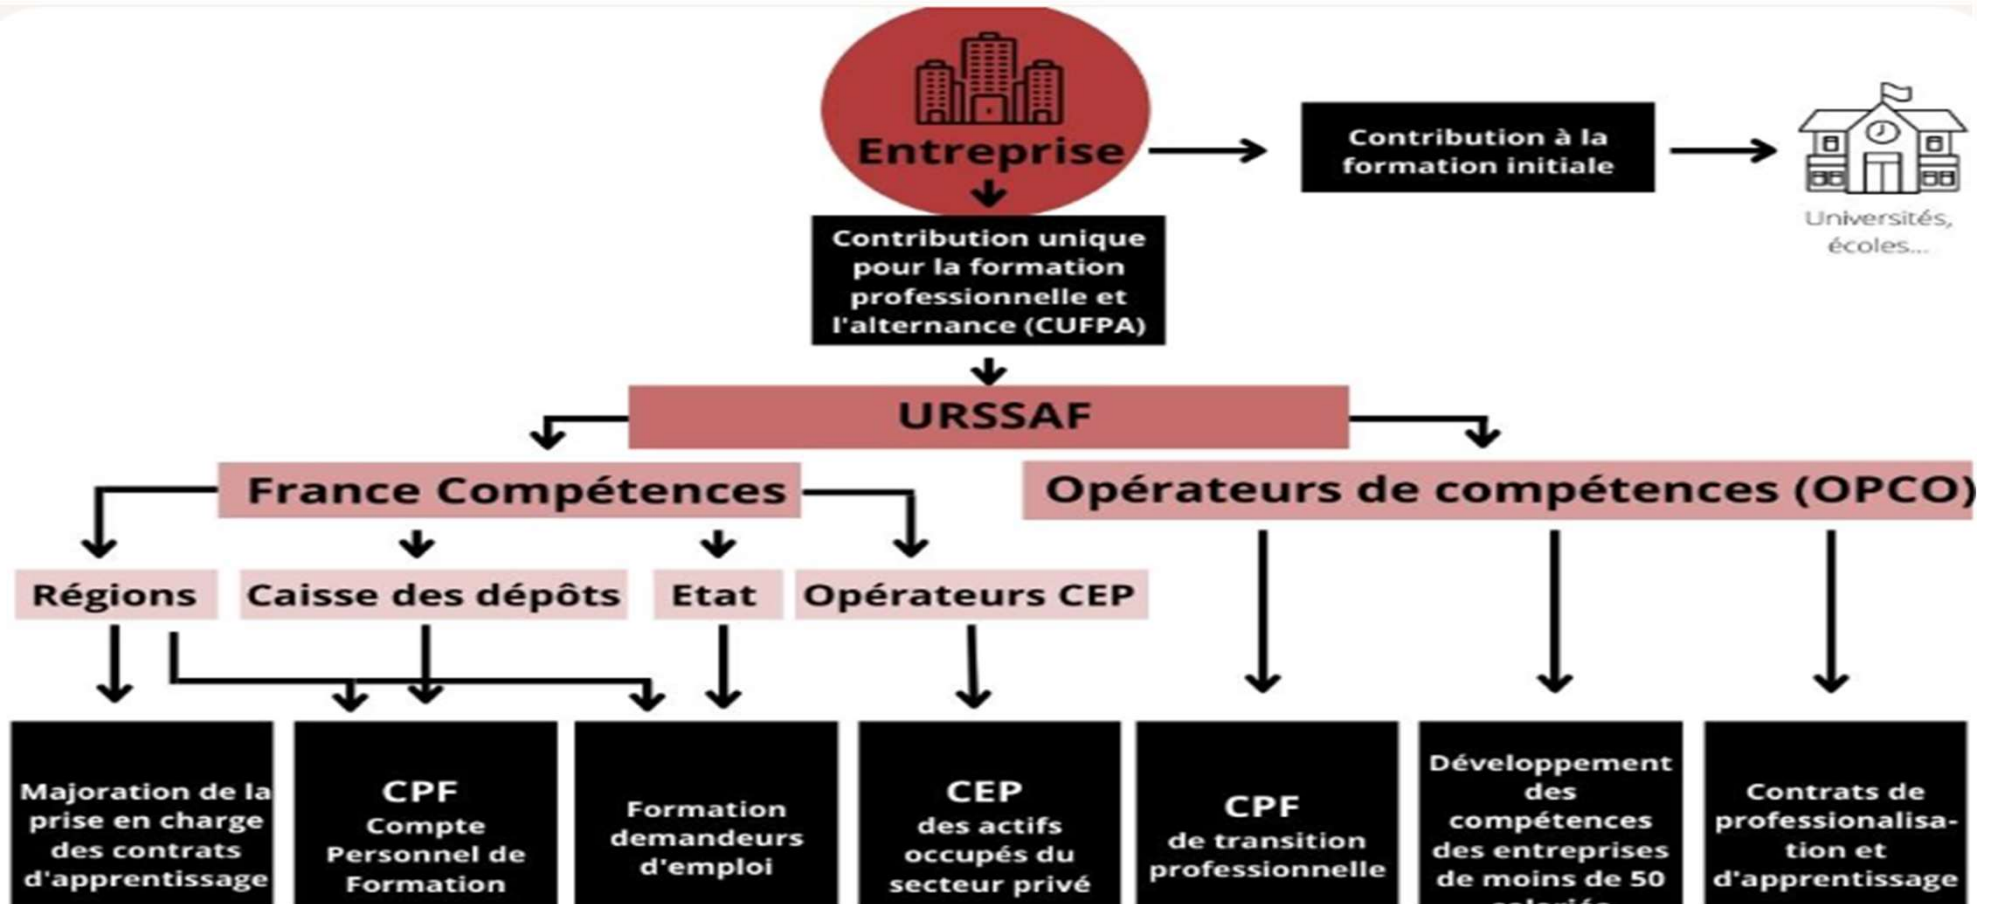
Entreprise

Contribution à la formation initiale

Universités, écoles...

Contribution unique pour la formation professionnelle et l'alternance (CUFPA)

URSSAF

France Compétences

Opérateurs de compétences (OPCO)

Régions

Caisse des dépôts

Etat

Opérateurs CEP

Majoration de la prise en charge des contrats d'apprentissage

CPF Compte Personnel de Formation

Formation demandeurs d'emploi

CEP des actifs occupés du secteur privé

CPF de transition professionnelle

Développement des compétences des entreprises de moins de 50 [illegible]

Contrats de professionnalisation et d'apprentissage